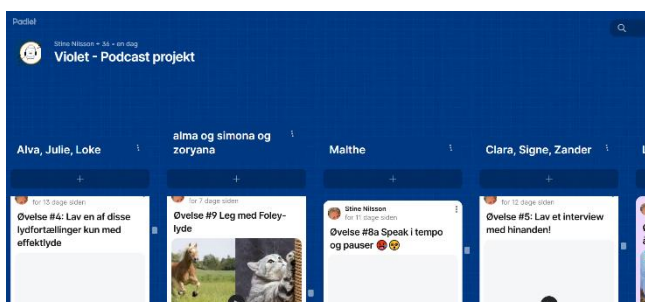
Padlet

Stine Nilsson • 34 • en dag
Violet - Podcast projekt

Alva, Julie, Loke

+

for 13 dage siden
Øvelse #4: Lav en af disse lydfortællinger kun med effektlyde

alma og simona og zoryana

+

for 7 dage siden
Øvelse #9 Leg med Foley-lyde

Malthe

+

Stine Nilsson
for 11 dage siden
Øvelse #8a Speak i tempo og pauser 😡😵

Clara, Signe, Zander

+

for 12 dage siden
Øvelse #5: Lav et interview med hinanden!